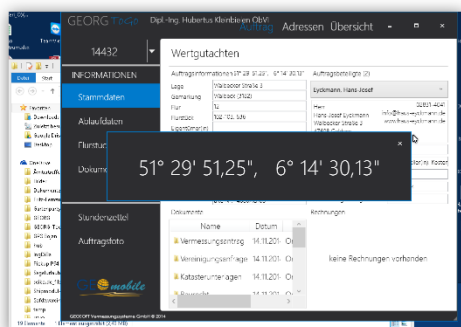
GEORG mobile Dipl.-Ing. Hubertus Kleinbiersch ObVI
Auftrag Adressen Übersicht

14432

INFORMATIONEN
Stammdaten
Ablaufdaten
Flurstü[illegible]
Dokume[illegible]

Wertgutachten

Auftragsinformation 51° 29' 51,25'', 6° 14' 30,13''
Lage Walbecker Straße 3
Gemarkung Walbeck (3162)
Flur 16
Flurstück 102 / 101, 538

Auftragsbeteiligte (2)
Eyckmann, Hans Josef
Herr
Hans Josef Eyckmann
Walbecker Straße 3

51° 29' 51,25'', 6° 14' 30,13''

Stundenzettel
Auftragsfoto

Dokumente
Name Datum
Vermessungsantrag 14.11.201
Vereinigungsanfrage 14.11.201
Katasterunterlagen 14.11.201

Rechnungen
keine Rechnungen vorhanden

GEO mobile
GEOCOFF Vermessungssysteme GmbH © 2016

Downloads
Desktop
Dokumente
Bilder
19 Elemente